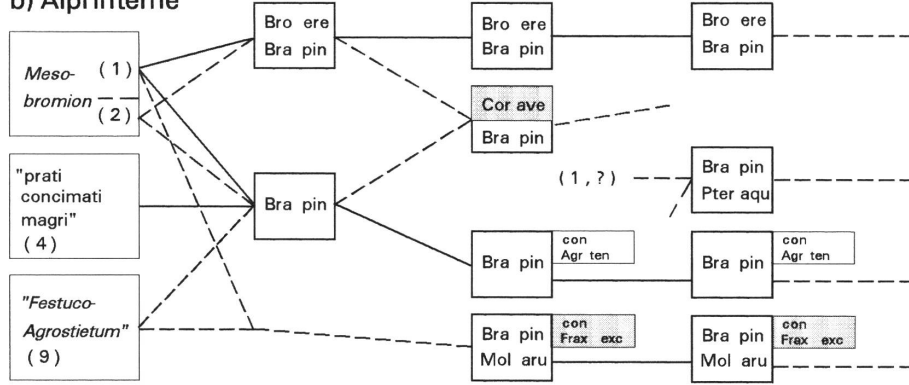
b) Alpinterne

Meso- (1)
bromion
(2)

"prati concimati magri"
(4)

"Festuco-Agrostietum"
(9)

Bro ere
Bra pin

Bra pin

Bro ere
Bra pin

Cor ave
Bra pin

Bra pin
con
Agr ten

Bra pin
con
Frax exc
Mol aru

Bro ere
Bra pin

(1, ?)

Bra pin
Pter aqu

Bra pin
con
Agr ten

Bra pin
con
Frax exc
Mol aru